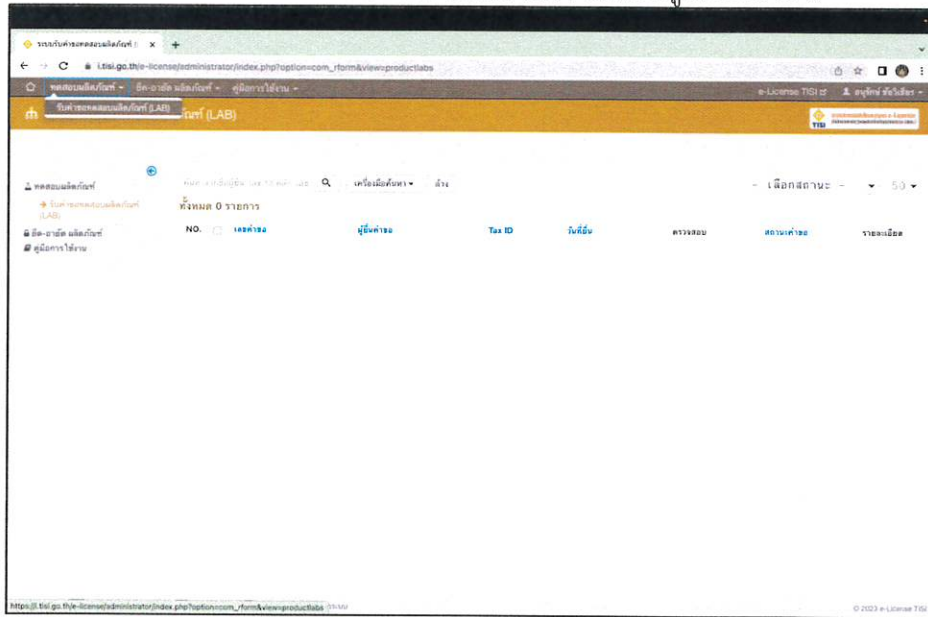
ระบบรับคำขอทดสอบผลิตภัณฑ์ ×

i.tisi.go.th/e-license/administrator/index.php?option=com_rform&view=productlabs

ทดสอบผลิตภัณฑ์ ▾ ยืด-อายัด ผลิตภัณฑ์ ▾ คู่มือการใช้งาน ▾

e-License TISI อนุรักษ์ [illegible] ▾

รับคำขอทดสอบผลิตภัณฑ์ (LAB)

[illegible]ภัณฑ์ (LAB)

TISI

ทดสอบผลิตภัณฑ์

→ รับคำขอทดสอบผลิตภัณฑ์ (LAB)

ยึด-อายัด ผลิตภัณฑ์

คู่มือการใช้งาน

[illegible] เครื่องมือค้นหา ▾ ล้าง

- เลือกสถานะ - ▾ 50 ▾

ทั้งหมด 0 รายการ

| NO. | เลขคำขอ | ผู้ยื่นคำขอ | Tax ID | วันที่ยื่น | ตรวจสอบ | สถานะคำขอ | รายละเอียด |
|---|---|---|---|---|---|---|---|

https://i.tisi.go.th/e-license/administrator/index.php?option=com_rform&view=productlabs

© 2023 e-License TISI